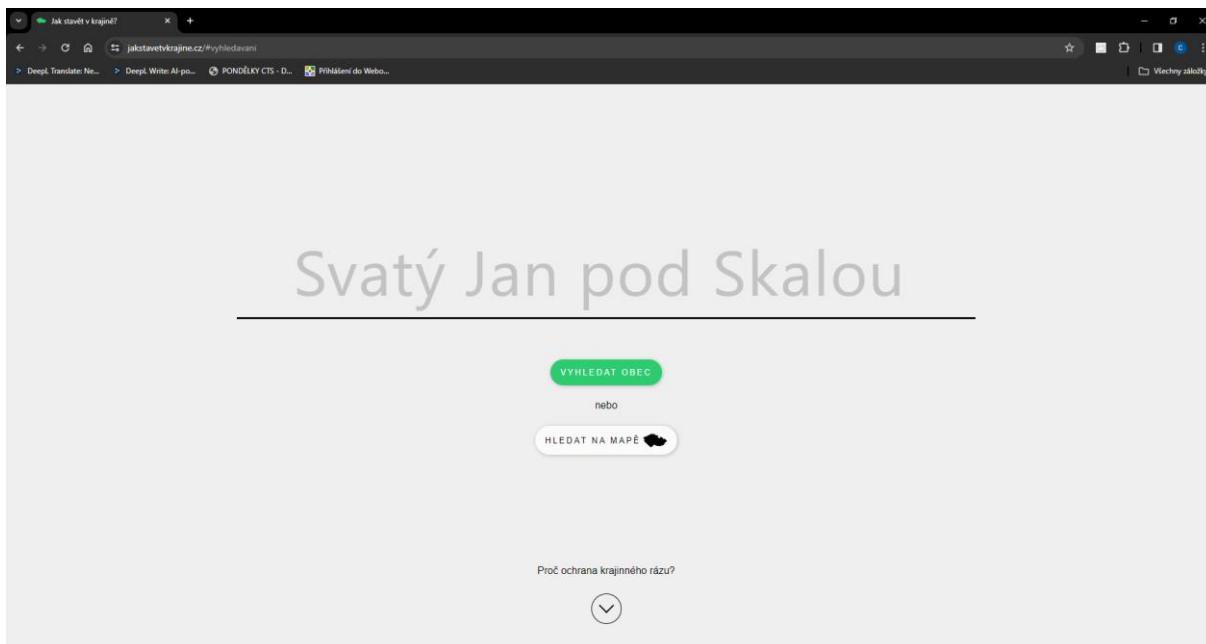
Jak stavět v krajině?

jakstavetvkrajine.cz/#vyhledavani

DeepL Translate: Ne... DeepL Write: AI-po... PONDĚLKY CTS - D... Přihlášení do Webo...

Všechny záložky

Svatý Jan pod Skalou

VYHLEDAT OBEC

nebo

HLEDAT NA MAPĚ

Proč ochrana krajinného rázu?